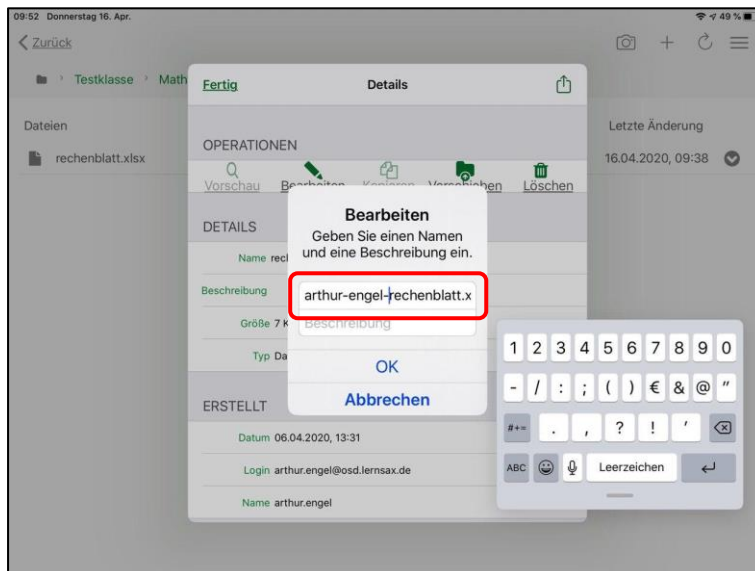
09:52 Donnerstag 16. Apr.

49 %

Zurück

Testklasse > Math

Dateien

rechenblatt.xlsx

Letzte Änderung

16.04.2020, 09:38

Fertig

Details

OPERATIONEN

Vorschau

Bearbeiten

Kopieren

Verschieben

Löschen

DETAILS

Name rech

Beschreibung

Größe 7 K

Typ Da

ERSTELLT

Datum 06.04.2020, 13:31

Login arthur.engel@osd.lernsax.de

Name arthur.engel

Bearbeiten

Geben Sie einen Namen und eine Beschreibung ein.

arthur-engel-rechenblatt.x

Beschreibung

OK

Abbrechen

1 2 3 4 5 6 7 8 9 0

- / : ; ( ) € & @ "

#+= . , ? ! '

ABC Leerzeichen